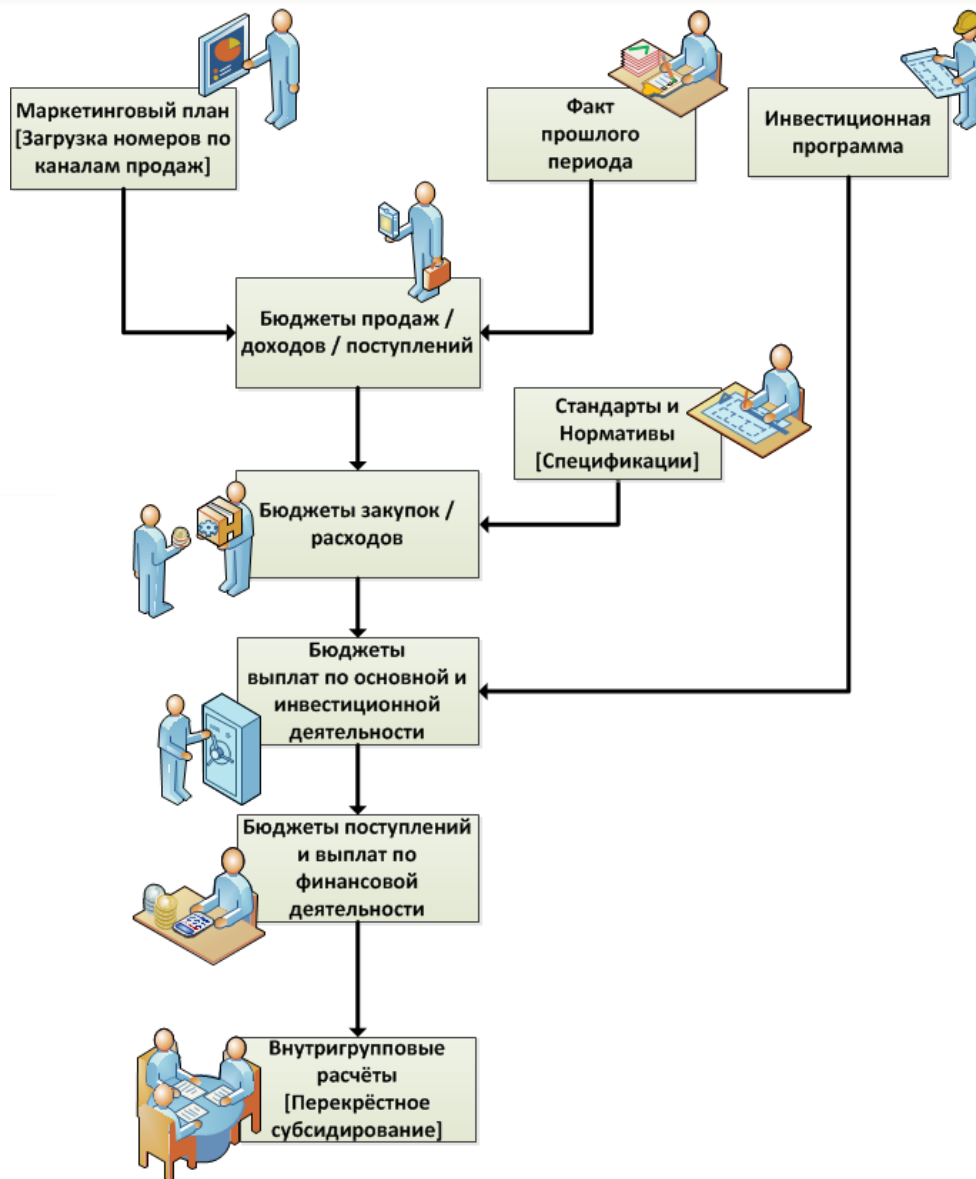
Маркетинговый план [Загрузка номеров по каналам продаж]

Факт прошлого периода

Инвестиционная программа

Бюджеты продаж / доходов / поступлений

Стандарты и Нормативы [Спецификации]

Бюджеты закупок / расходов

Бюджеты выплат по основной и инвестиционной деятельности

Бюджеты поступлений и выплат по финансовой деятельности

Внутригрупповые расчёты [Перекрёстное субсидирование]